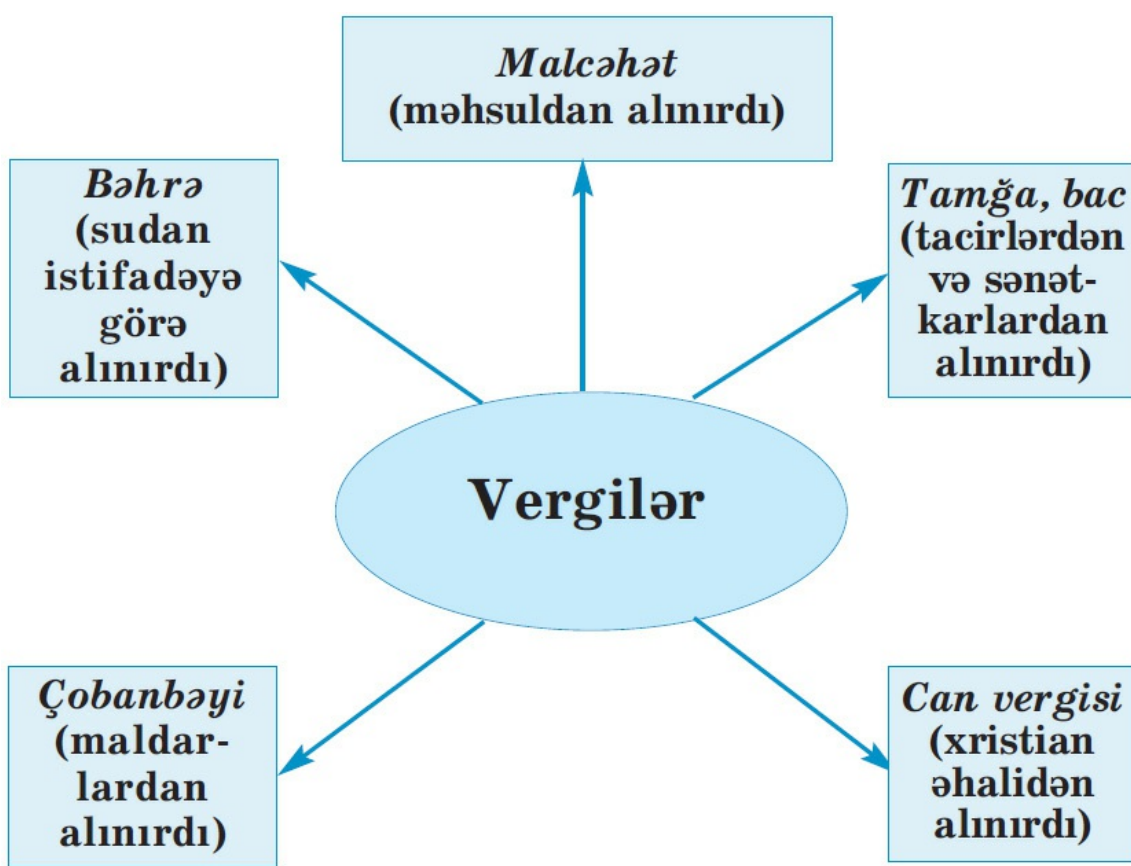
Malcəhət
(məhsuldan alınırdı)

Bəhrə
(sudan istifadəyə görə alınırdı)

Tamğa, bac
(tacirlərdən və sənətkarlardan alınırdı)

Vergilər

Çobanbəyi
(maldarlardan alınırdı)

Can vergisi
(xristian əhalidən alınırdı)